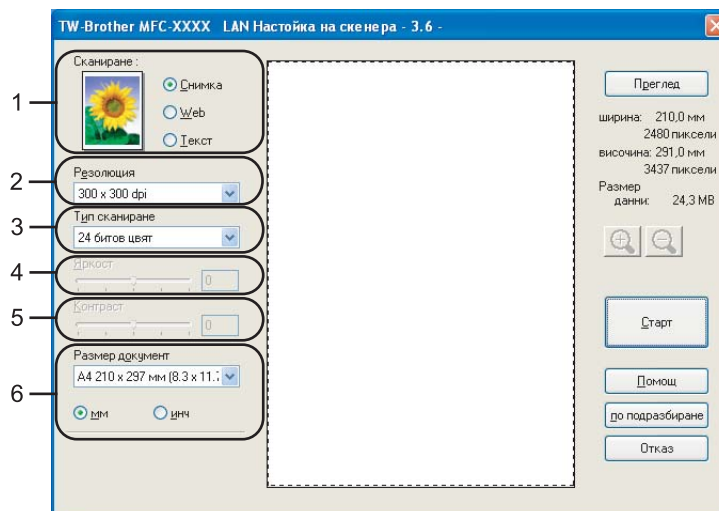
TW-Brother MFC-XXXX LAN Настойка на скенера - 3.6 -

1
2
3
4
5
6

Сканиране :
Снимка
Web
Текст

Резолюция
300 x 300 dpi

Тип сканиране
24 битов цвят

Яркост
0

Контраст
0

Размер документ
A4 210 x 297 мм (8.3 x 11.7
мм
инч

Преглед
ширина: 210,0 мм
2480 пиксели
височина: 291,0 мм
3437 пиксели
Размер данни: 24,3 MB

Старт
Помощ
по подразбиране
Отказ